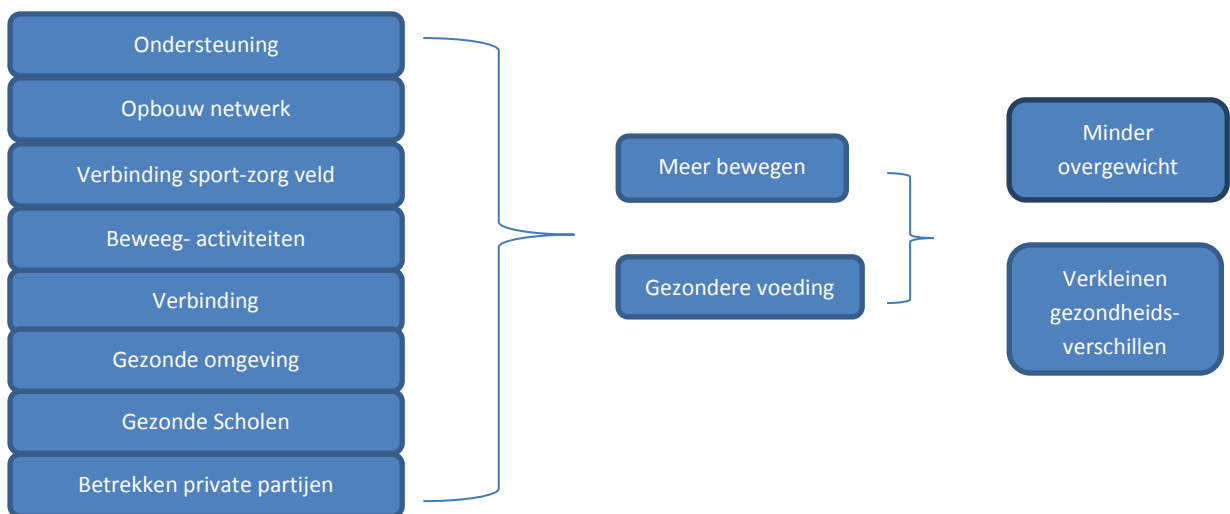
Ondersteuning

Opbouw netwerk

Verbinding sport-zorg veld

Beweeg- activiteiten

Verbinding

Gezonde omgeving

Gezonde Scholen

Betrekken private partijen

Meer bewegen

Gezondere voeding

Minder overgewicht

Verkleinen gezondheids-verschillen